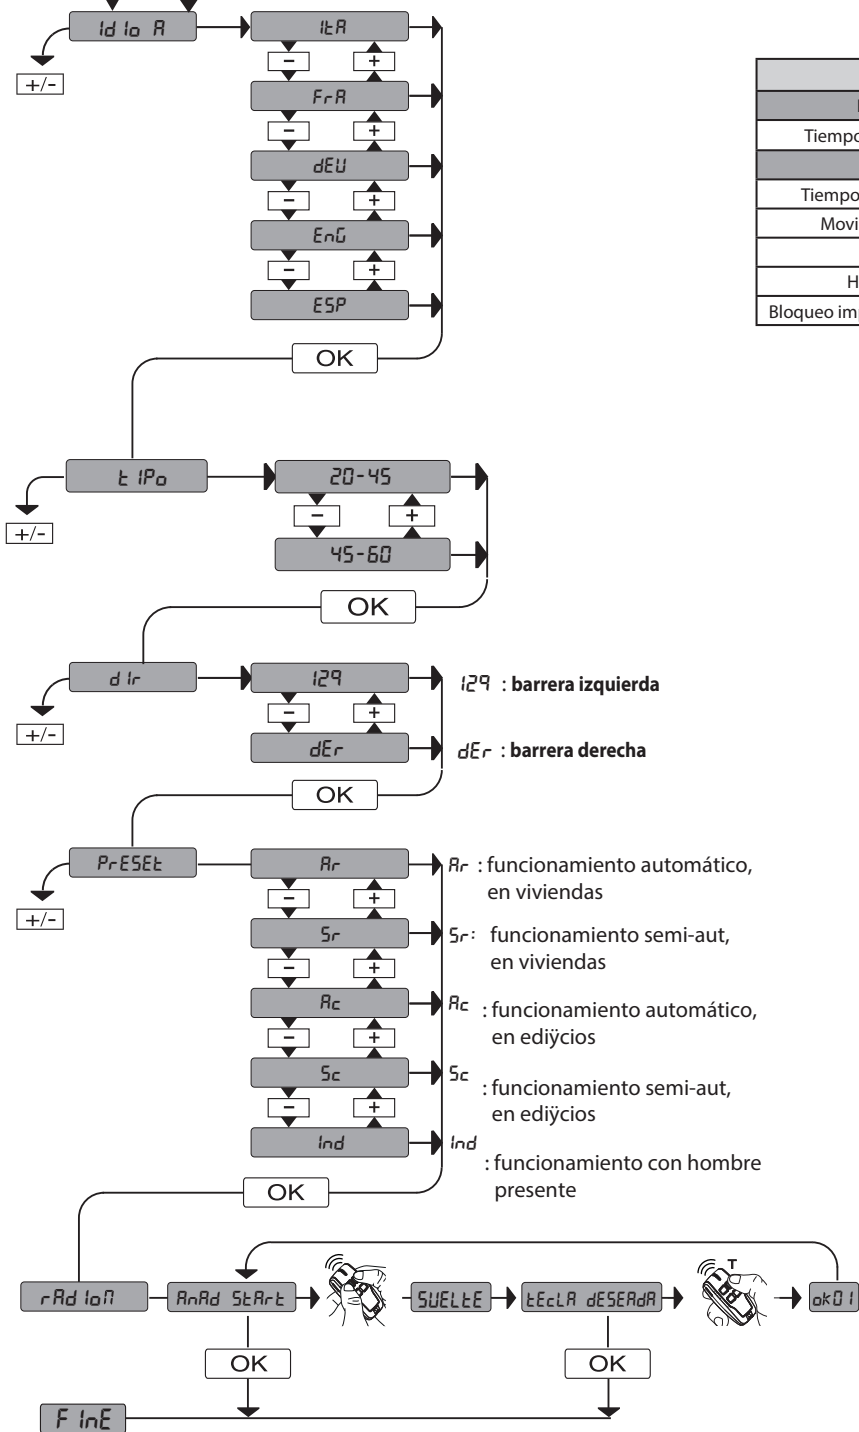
IdIoMA
ItA
FrA
dEU
EnG
ESP
+/-
OK

tIPo
20-45
45-60
+/-
OK

dIr
IZQ
dEr
+/-
IZQ : barrera izquierda
dEr : barrera derecha
OK

PrESEt
Ar
Sr
Ac
Sc
Ind
+/-
Ar : funcionamiento automático, en viviendas
Sr: funcionamiento semi-aut, en viviendas
Ac : funcionamiento automático, en ediÿcios
Sc : funcionamiento semi-aut, en ediÿcios
Ind : funcionamiento con hombre presente
OK

rAdIoM
AnAd StArt
SUELtE
tEcLA dESEAdA
T
ok01
OK
OK
FInE

Tiempo
Tiempo
Movi
H
Bloqueo im